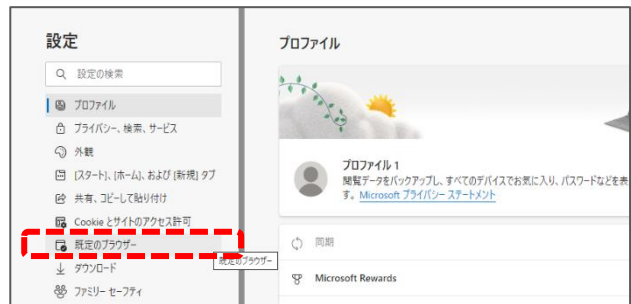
設定

設定の検索

プロファイル

プライバシー、検索、サービス

外観

[スタート]、[ホーム]、および [新規] タブ

共有、コピーして貼り付け

Cookie とサイトのアクセス許可

既定のブラウザー

既定のブラウザー

ダウンロード

ファミリー セーフティ

プロファイル

プロファイル 1

閲覧データをバックアップし、すべてのデバイスでお気に入り、パスワードなどを表

す。Microsoft プライバシー ステートメント

同期

Microsoft Rewards